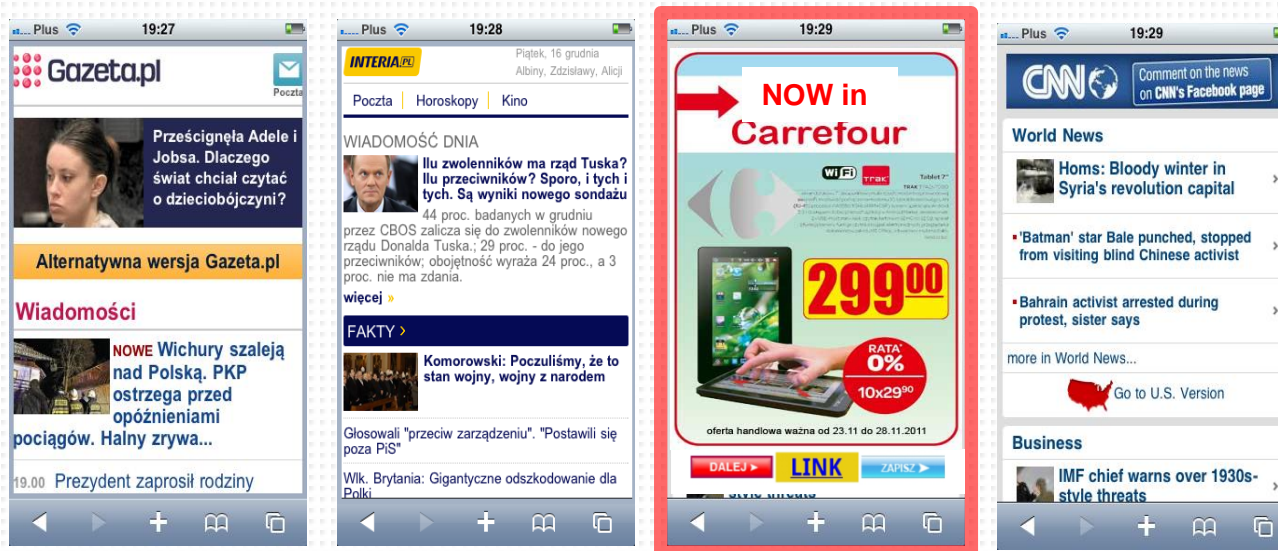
Plus 19:27

Gazeta.pl

Poczta

Prześcignęła Adele i Jobsa. Dlaczego świat chciał czytać o dzieciobójczyni?

Alternatywna wersja Gazeta.pl

Wiadomości

NOWE Wichury szaleją nad Polską. PKP ostrzega przed opóźnieniami pociągów. Halny zrywa...

19.00 Prezydent zaprosił rodziny

Plus 19:28

INTERIA.PL

Piątek, 16 grudnia Albiny, Zdzisławy, Alicji

Poczta | Horoskopy | Kino

WIADOMOŚĆ DNIA

Ilu zwolenników ma rząd Tuska? Ilu przeciwników? Sporo, i tych i tych. Są wyniki nowego sondażu

44 proc. badanych w grudniu przez CBOS zalicza się do zwolenników nowego rządu Donalda Tuska.; 29 proc. - do jego przeciwników; obojętność wyraża 24 proc., a 3 proc. nie ma zdania.

więcej »

FAKTY ›

Komorowski: Poczuliśmy, że to stan wojny, wojny z narodem

Głosowali "przeciw zarządzeniu". "Postawili się poza PiS"

Wlk. Brytania: Gigantyczne odszkodowanie dla Polki

Plus 19:29

NOW in

Carrefour

WiFi

trak

Tablet 7"

299$^{00}$

RATA 0%

10x29$^{90}$

oferta handlowa ważna od 23.11 do 28.11.2011

DALEJ ►

LINK

ZAPISZ ►

Plus 19:29

CNN

Comment on the news on CNN's Facebook page

World News

Homs: Bloody winter in Syria's revolution capital

'Batman' star Bale punched, stopped from visiting blind Chinese activist

Bahrain activist arrested during protest, sister says

more in World News...

Go to U.S. Version

Business

IMF chief warns over 1930s-style threats